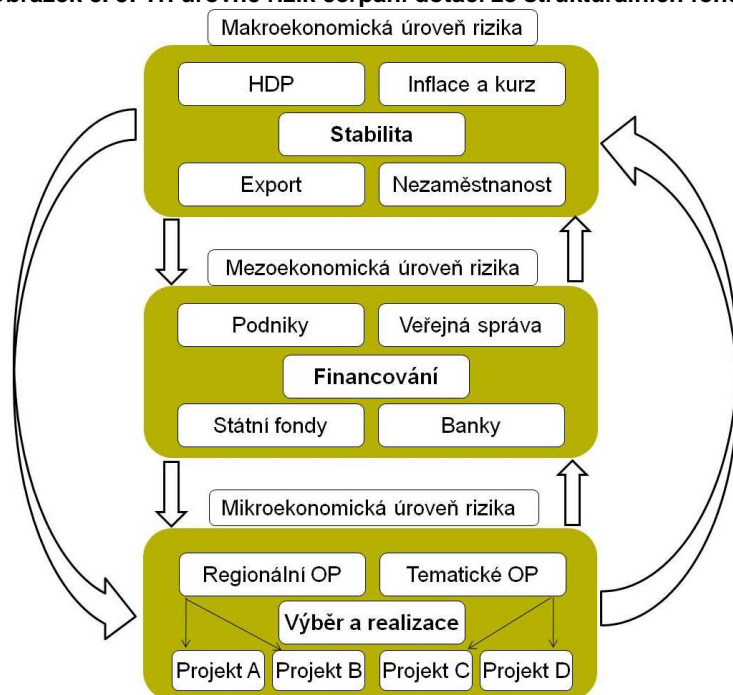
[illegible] úrovně rizik čerpání dotací ze strukturálních fon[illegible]

Makroekonomická úroveň rizika

HDP

Inflace a kurz

Stabilita

Export

Nezaměstnanost

Mezoekonomická úroveň rizika

Podniky

Veřejná správa

Financování

Státní fondy

Banky

Mikroekonomická úroveň rizika

Regionální OP

Tematické OP

Výběr a realizace

Projekt A

Projekt B

Projekt C

Projekt D